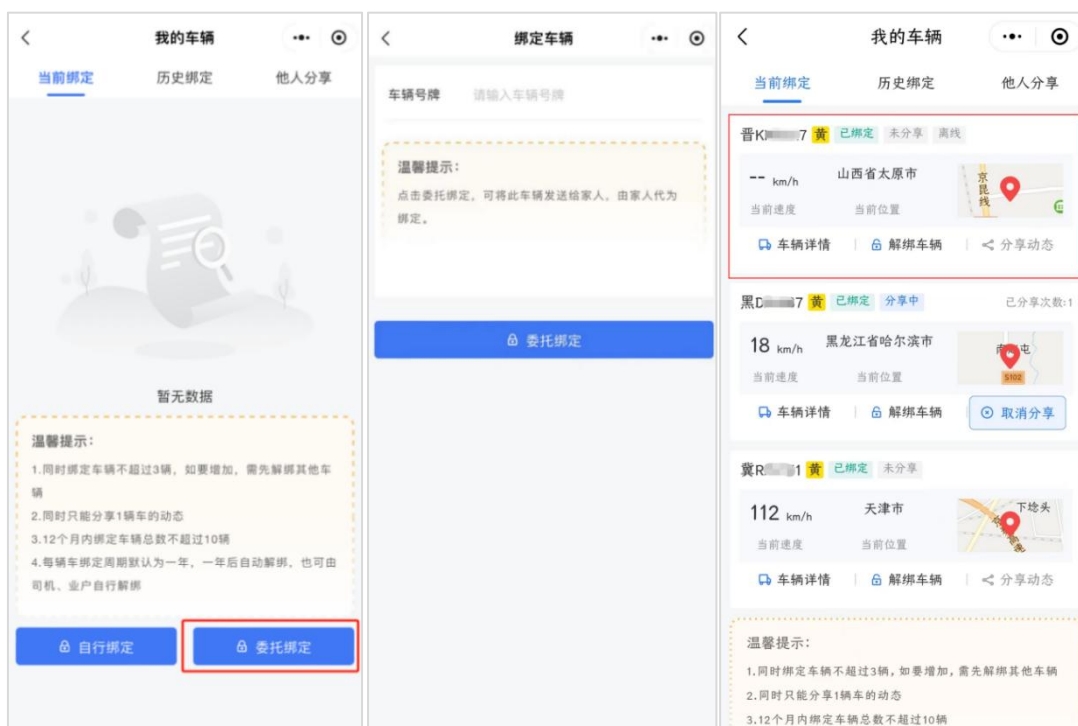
我的车辆

当前绑定 历史绑定 他人分享

暂无数据

温馨提示:
1.同时绑定车辆不超过3辆，如要增加，需先解绑其他车辆
2.同时只能分享1辆车的动态
3.12个月内绑定车辆总数不超过10辆
4.每辆车绑定周期默认为一年，一年后自动解绑，也可由司机、业户自行解绑

自行绑定 委托绑定

绑定车辆

车辆号牌 请输入车辆号牌

温馨提示:
点击委托绑定，可将此车辆发送给家人，由家人代为绑定。

委托绑定

我的车辆

当前绑定 历史绑定 他人分享

晋K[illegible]7 黄 已绑定 未分享 离线
-- km/h 当前速度 山西省太原市 当前位置 京昆线
车辆详情 解绑车辆 分享动态

黑D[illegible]7 黄 已绑定 分享中 已分享次数:1
18 km/h 当前速度 黑龙江省哈尔滨市 当前位置 S102
车辆详情 解绑车辆 取消分享

冀R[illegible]1 黄 已绑定 未分享
112 km/h 当前速度 天津市 当前位置 下坨头
车辆详情 解绑车辆 分享动态

温馨提示:
1.同时绑定车辆不超过3辆，如要增加，需先解绑其他车辆
2.同时只能分享1辆车的动态
3.12个月内绑定车辆总数不超过10辆